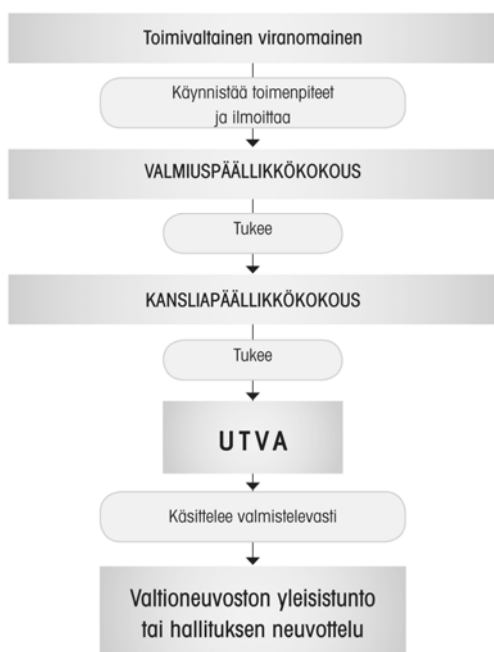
Toimivaltainen viranomainen

Käynnistää toimenpiteet ja ilmoittaa

VALMIUSPÄÄLLIKKÖKOKOUS

Tukee

KANSLIAPÄÄLLIKKÖKOKOUS

Tukee

UTVA

Käsittelee valmistelevasti

Valtioneuvoston yleisistunto tai hallituksen neuvottelu